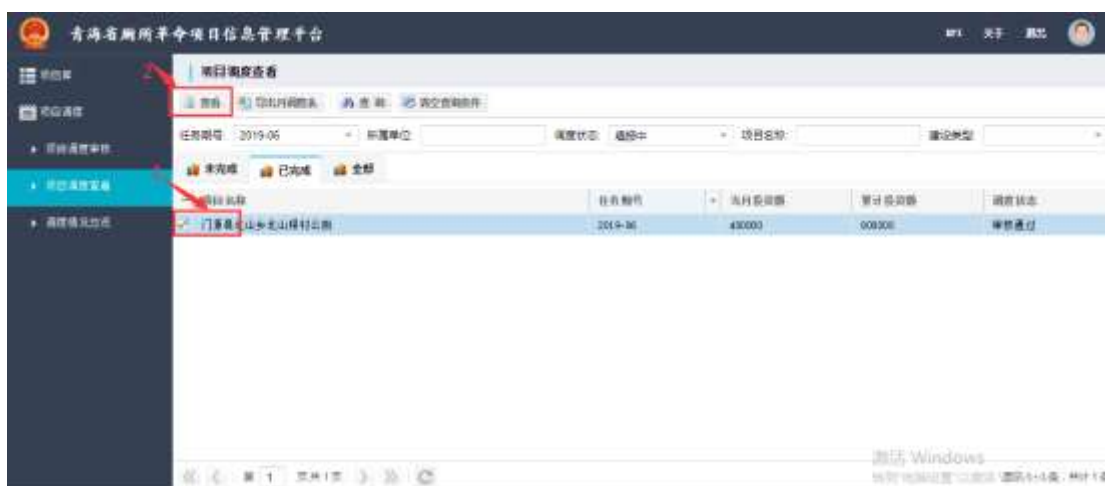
青海省厕所革命项目信息管理平台

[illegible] 关于 退出

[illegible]

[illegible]

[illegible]

项目调度查看

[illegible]

项目调度查看

查看 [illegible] 查询 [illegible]

任务期号: 2019-06 所属单位 调度状态: 进度中 项目名称: 建设类型

未完成 已完成 全部

项目名称 任务期号 当月投资额 累计投资额 调度状态

门源县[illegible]山乡北山根村公厕 2019-06 400000 600000 审核通过

第 1 页共1页

激活 Windows

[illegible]